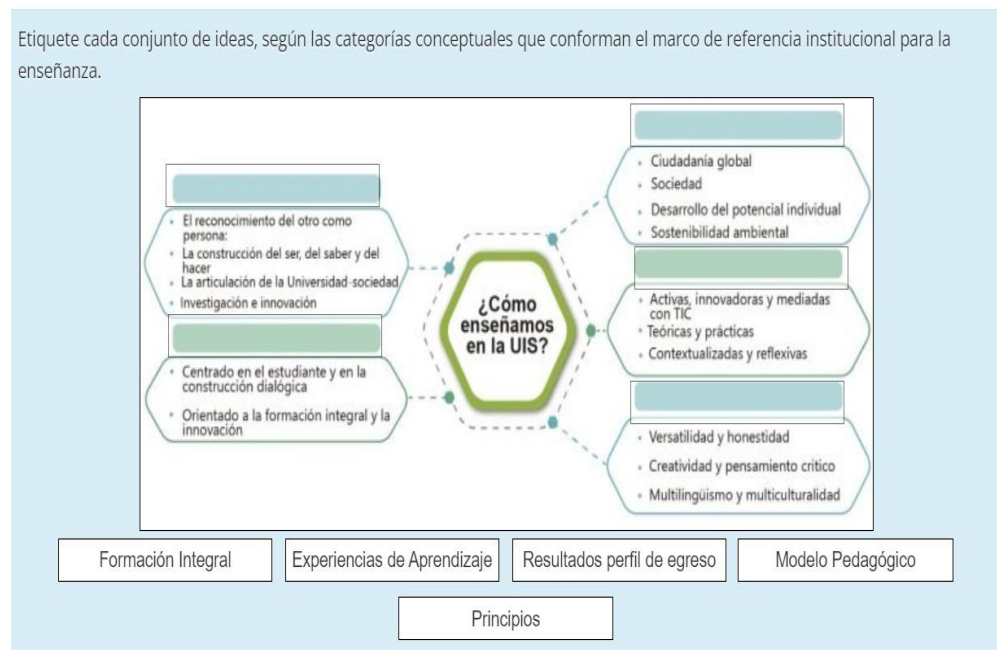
Etiquete cada conjunto de ideas, según las categorías conceptuales que conforman el marco de referencia institucional para la enseñanza.

- El reconocimiento del otro como persona:
- La construcción del ser, del saber y del hacer
- La articulación de la Universidad-sociedad
- Investigación e innovación

- Centrado en el estudiante y en la construcción dialógica
- Orientado a la formación integral y la innovación

¿Cómo enseñamos en la UIS?

- Ciudadanía global
- Sociedad
- Desarrollo del potencial individual
- Sostenibilidad ambiental

- Activas, innovadoras y mediadas con TIC
- Teóricas y prácticas
- Contextualizadas y reflexivas

- Versatilidad y honestidad
- Creatividad y pensamiento crítico
- Multilingüismo y multiculturalidad

Formación Integral
Experiencias de Aprendizaje
Resultados perfil de egreso
Modelo Pedagógico
Principios